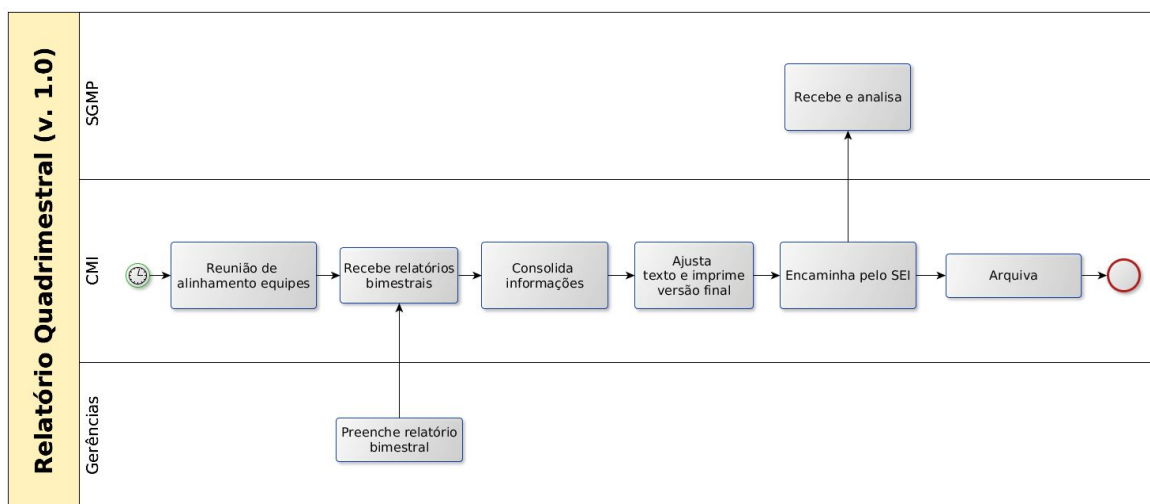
Relatório Quadrimestral (v. 1.0)

SGMP

Recebe e analisa

CMI

Reunião de alinhamento equipes

Recebe relatórios bimestrais

Consolida informações

Ajusta texto e imprime versão final

Encaminha pelo SEI

Arquiva

Gerências

Preenche relatório bimestral